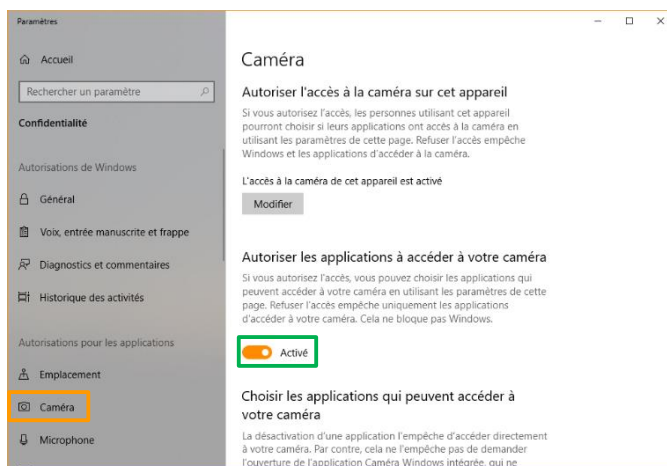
Paramètres

Accueil

Rechercher un paramètre

Confidentialité

Autorisations de Windows

Général

Voix, entrée manuscrite et frappe

Diagnostics et commentaires

Historique des activités

Autorisations pour les applications

Emplacement

Caméra

Microphone

Caméra

Autoriser l'accès à la caméra sur cet appareil

Si vous autorisez l'accès, les personnes utilisant cet appareil pourront choisir si leurs applications ont accès à la caméra en utilisant les paramètres de cette page. Refuser l'accès empêche Windows et les applications d'accéder à la caméra.

L'accès à la caméra de cet appareil est activé

Modifier

Autoriser les applications à accéder à votre caméra

Si vous autorisez l'accès, vous pouvez choisir les applications qui peuvent accéder à votre caméra en utilisant les paramètres de cette page. Refuser l'accès empêche uniquement les applications d'accéder à votre caméra. Cela ne bloque pas Windows.

Activé

Choisir les applications qui peuvent accéder à votre caméra

La désactivation d'une application l'empêche d'accéder directement à votre caméra. Par contre, cela ne l'empêche pas de demander l'ouverture de l'application Caméra Windows intégrée, qui ne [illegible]